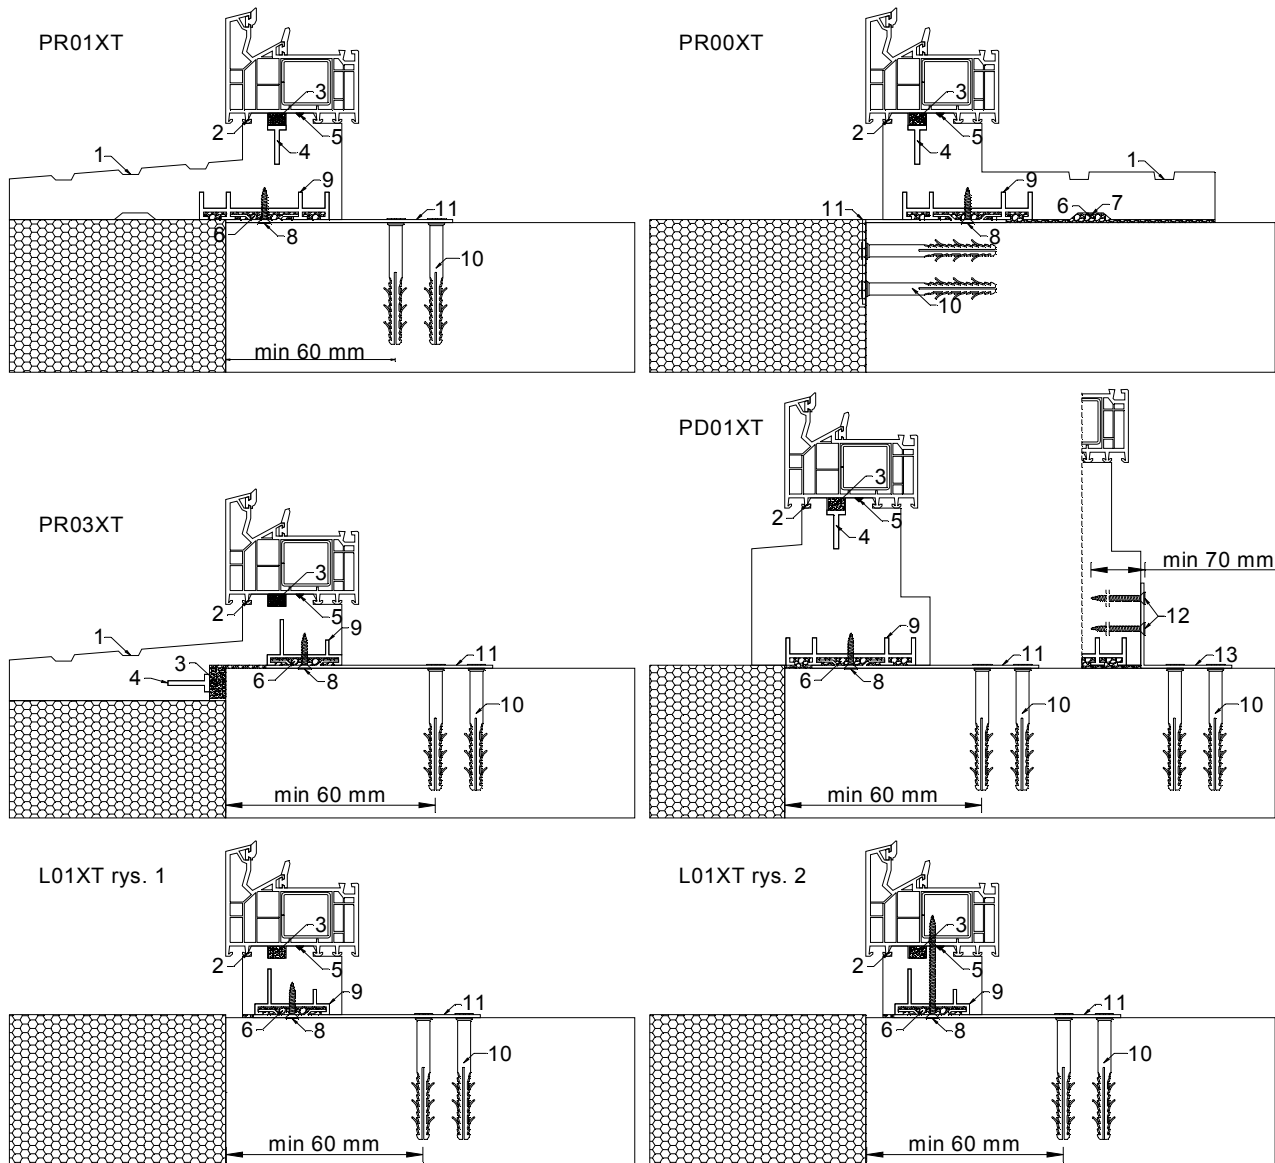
PR01XT

3
2
5
4
1
9
11
6
8
10
min 60 mm

PR00XT

3
2
5
4
1
9
11
6
7
8
10

PR03XT

3
2
5
1
9
3
4
11
6
8
10
min 60 mm

PD01XT

3
2
5
4
min 70 mm
12
9
11
13
6
8
10
10
min 60 mm

L01XT rys. 1

3
2
5
9
11
6
8
10
min 60 mm

L01XT rys. 2

3
2
5
9
11
6
8
10
min 60 mm